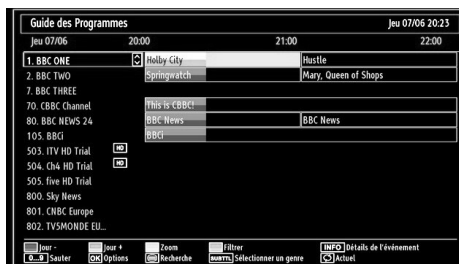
Guide des Programmes

Jeu 07/06 20:23

Jeu 07/06

20:00

21:00

22:00

1. BBC ONE

Holby City

Hustle

2. BBC TWO

Springwatch

Mary, Queen of Shops

7. BBC THREE

70. CBBC Channel

This is CBBC!

80. BBC NEWS 24

BBC News

BBC News

105. BBCi

BBCi

503. ITV HD Trial

HD

504. Ch4 HD Trial

HD

505. five HD Trial

800. Sky News

801. CNBC Europe

802. TV5MONDE EU...

Jour -

Jour +

Zoom

Filtrer

INFO Détails de l'événement

0...9 Sauter

OK Options

Recherche

SUBTTL Sélectionner un genre

Actuel